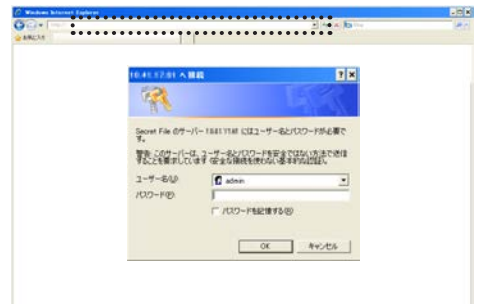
Windows Internet Explorer

お気に入り

10.41.17.81 へ接続

Secret File のサーバー 10.41.17.81 にはユーザー名とパスワードが必要です。

警告: このサーバーは、ユーザー名とパスワードを安全ではない方法で送信することを要求しています (安全な接続を使わない基本的な認証)。

ユーザー名(U): admin

パスワード(P):

パスワードを記憶する(R)

OK キャンセル